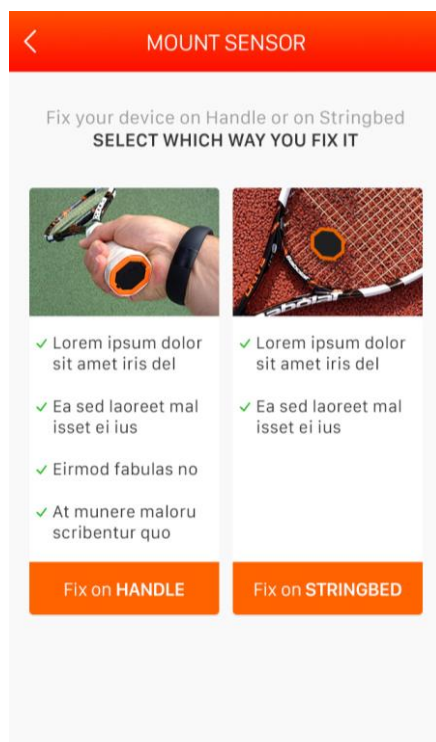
MOUNT SENSOR

Fix your device on Handle or on Stringbed
SELECT WHICH WAY YOU FIX IT

✓ Lorem ipsum dolor sit amet iris del

✓ Ea sed laoreet mal isset ei ius

✓ Eirmod fabulas no

✓ At munere maloru scribentur quo

Fix on HANDLE

✓ Lorem ipsum dolor sit amet iris del

✓ Ea sed laoreet mal isset ei ius

Fix on STRINGBED